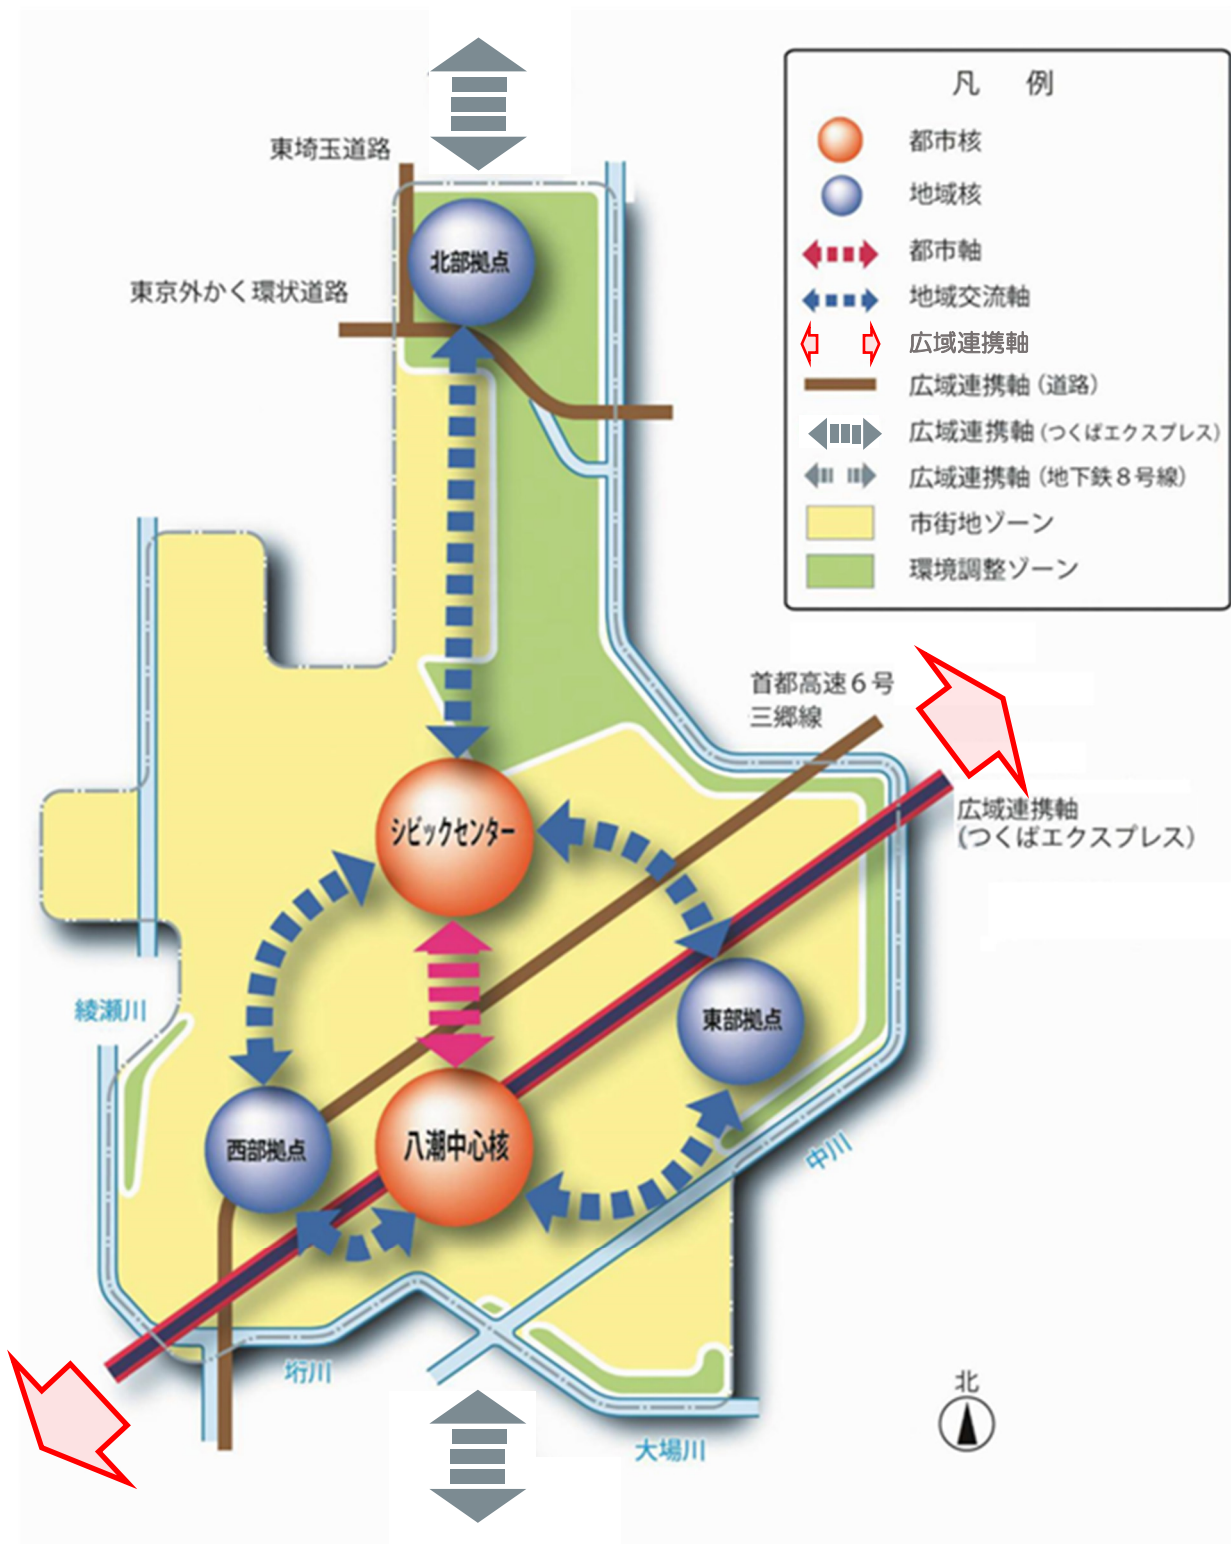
凡　例
都市核
地域核
都市軸
地域交流軸
広域連携軸
広域連携軸（道路）
広域連携軸（つくばエクスプレス）
広域連携軸（地下鉄８号線）
市街地ゾーン
環境調整ゾーン

東埼玉道路
東京外かく環状道路
北部拠点
首都高速６号三郷線
広域連携軸（つくばエクスプレス）
シビックセンター
綾瀬川
東部拠点
西部拠点
八潮中心核
中川
垳川
大場川
北